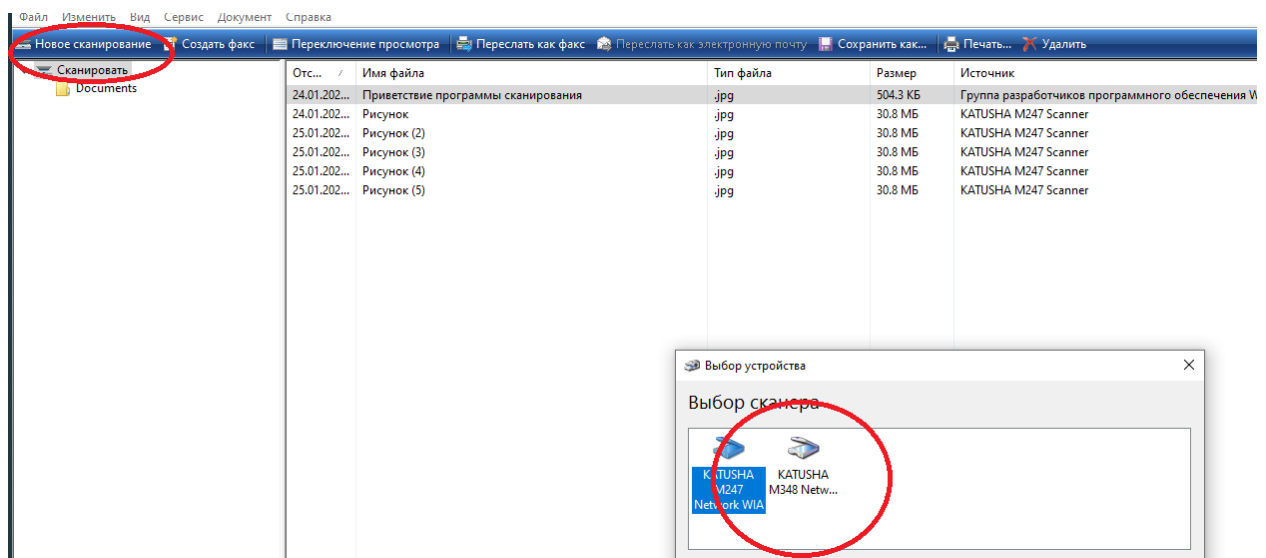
Файл Изменить Вид Сервис Документ Справка

Новое сканирование | Создать факс | Переключение просмотра | Переслать как факс | Переслать как электронную почту | Сохранить как... | Печать... | Удалить

Сканировать
Documents

| Отс... | Имя файла | Тип файла | Размер | Источник |
|---|---|---|---|---|
| 24.01.202... | Приветствие программы сканирования | .jpg | 504.3 КБ | Группа разработчиков программного обеспечения W |
| 24.01.202... | Рисунок | .jpg | 30.8 МБ | KATUSHA M247 Scanner |
| 25.01.202... | Рисунок (2) | .jpg | 30.8 МБ | KATUSHA M247 Scanner |
| 25.01.202... | Рисунок (3) | .jpg | 30.8 МБ | KATUSHA M247 Scanner |
| 25.01.202... | Рисунок (4) | .jpg | 30.8 МБ | KATUSHA M247 Scanner |
| 25.01.202... | Рисунок (5) | .jpg | 30.8 МБ | KATUSHA M247 Scanner |

Выбор устройства

Выбор сканера

KATUSHA M247 Network WIA
KATUSHA M348 Netw...